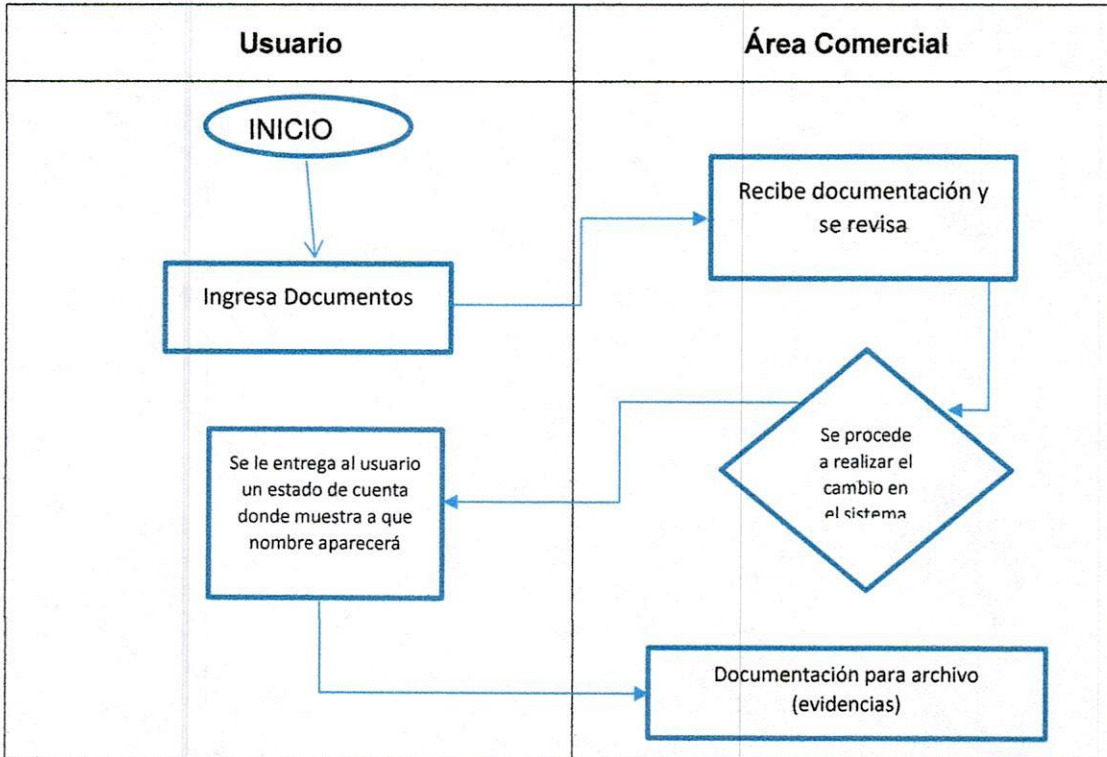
| Usuario | Área Comercial |
|---|---|

INICIO

Ingresa Documentos

Recibe documentación y se revisa

Se procede a realizar el cambio en el sistema

Se le entrega al usuario un estado de cuenta donde muestra a que nombre aparecerá

Documentación para archivo (evidencias)